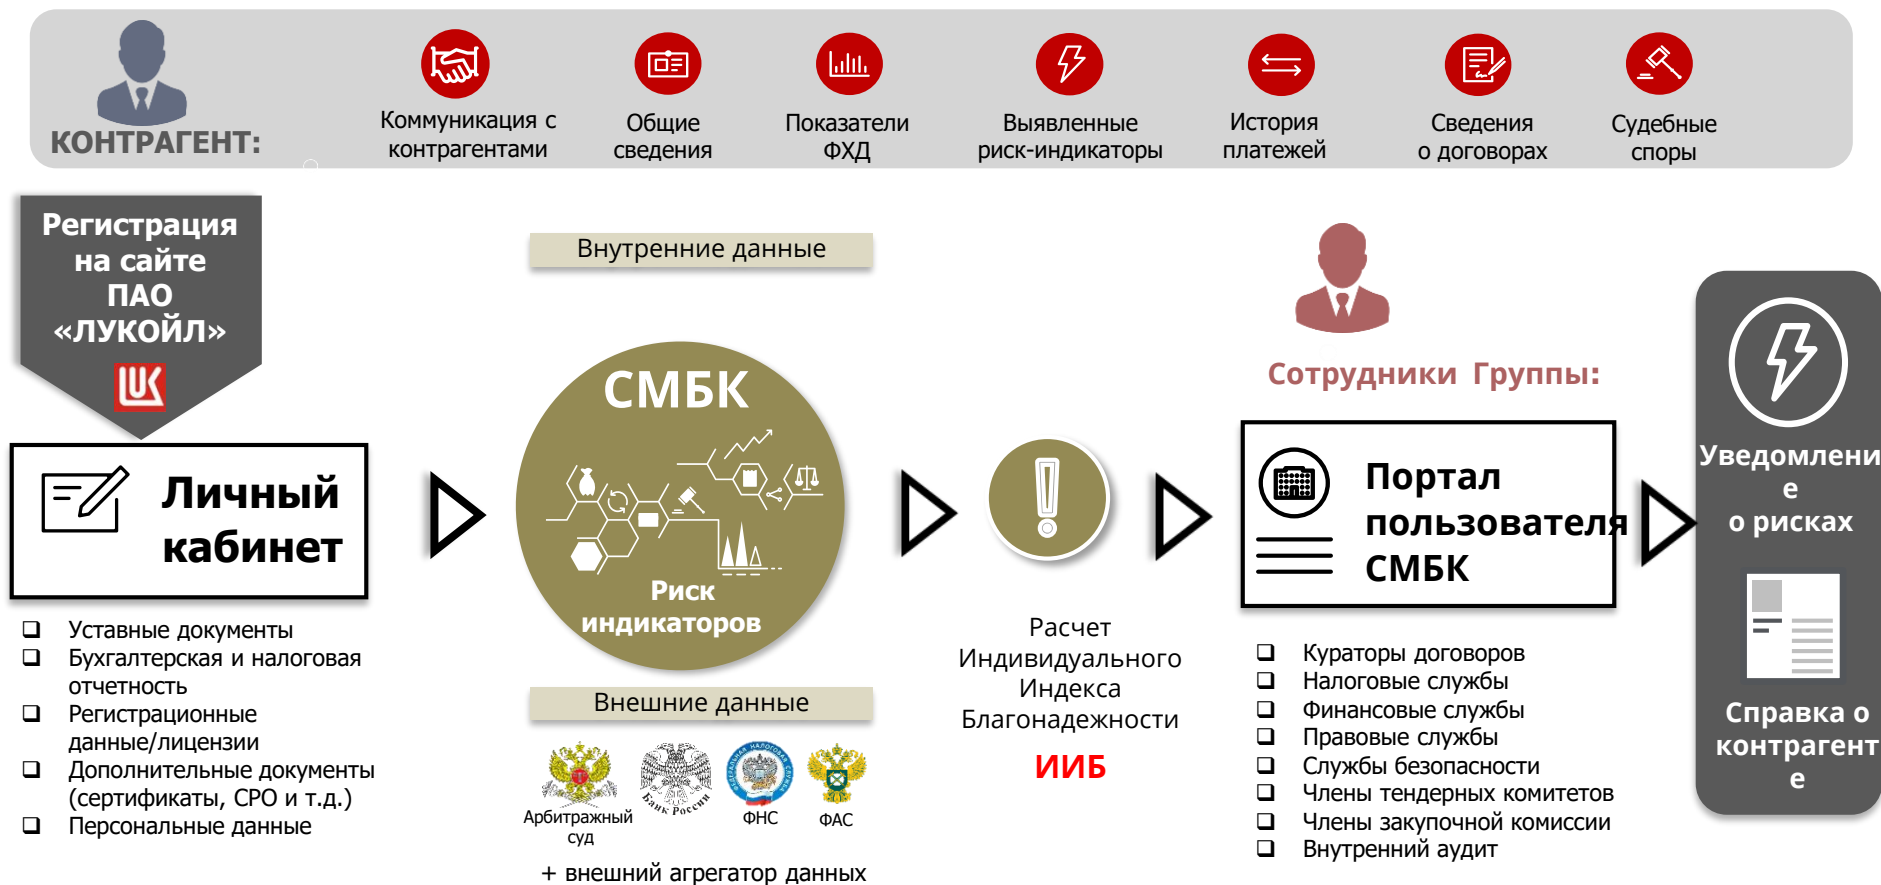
КОНТРАГЕНТ:

Коммуникация с контрагентами

Общие сведения

Показатели ФХД

Выявленные риск-индикаторы

История платежей

Сведения о договорах

Судебные споры

Регистрация на сайте ПАО «ЛУКОЙЛ»

Личный кабинет

- Уставные документы
- Бухгалтерская и налоговая отчетность
- Регистрационные данные/лицензии
- Дополнительные документы (сертификаты, СРО и т.д.)
- Персональные данные

Внутренние данные

СМБК

Риск индикаторов

Внешние данные

Арбитражный суд

Банк России

ФНС

ФАС

+ внешний агрегатор данных

Расчет Индивидуального Индекса Благонадежности

ИИБ

Сотрудники Группы:

Портал пользователя СМБК

- Кураторы договоров
- Налоговые службы
- Финансовые службы
- Правовые службы
- Службы безопасности
- Члены тендерных комитетов
- Члены закупочной комиссии
- Внутренний аудит

Уведомлени е о рисках

Справка о контрагент е